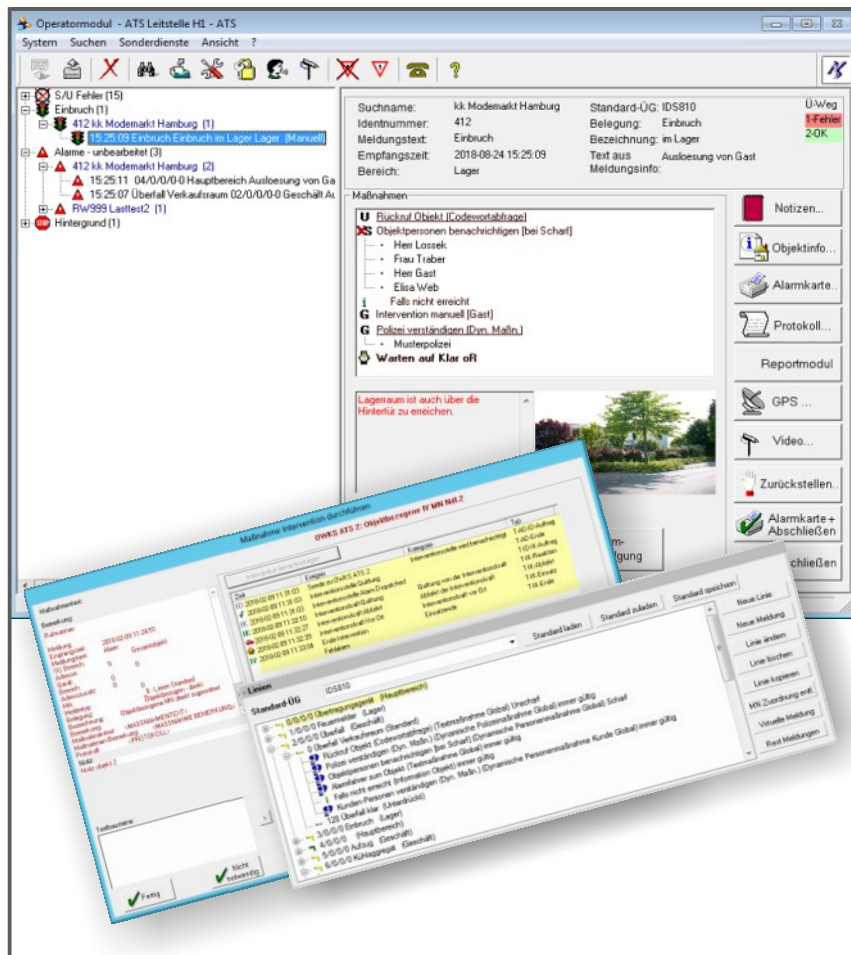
Operatormodul - ATS Leitstelle H1 - ATS

System Suchen Sonderdienste Ansicht ?

S/U Fehler (15)
Einbruch (1)
412 kk Modemarkt Hamburg (1)
15:25:09 Einbruch Einbruch im Lager Lager (Manuell)
Alarme - unbearbeitet (3)
412 kk Modemarkt Hamburg (2)
15:25:11 04/0/0/0-0 Hauptbereich Ausloesung von Ga
15:25:07 Überfall Verkaufsraum 02/0/0/0-0 Geschält Au
RW999 Lasttest2 (1)
Hintergrund (1)

Suchname: kk Modemarkt Hamburg
Identnummer: 412
Meldungstext: Einbruch
Empfangszeit: 2018-08-24 15:25:09
Bereich: Lager

Standard-ÜG: IDS810
Belegung: Einbruch
Bezeichnung: im Lager
Text aus Meldungsinfo: Ausloesung von Gast

Ü-Weg
1-Fehler
2-OK

Maßnahmen
U Rückruf Objekt (Codewortabfrage)
Objektpersonen benachrichtigen (bei Scharf)
Herr Lossek
Frau Traber
Herr Gast
Elisa Web
i Falls nicht erreicht
G Intervention manuell (Gast)
G Polizei verständigen (Dyn. Maßn.)
Musterpolizei
Warten auf Klar oR

Lagerraum ist auch über die Hinterfür zu erreichen.

Notizen...
Objektinfo...
Alarmkarte...
Protokoll...
Reportmodul
GPS ...
Video...
Zurückstellen...
Alarmkarte + Abschließen
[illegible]schließen

Maßnahme Intervention durchführen
OWKS ATS 2: Objektbezogene IV MN Nd.2

Maßnahmetext:
Bemerkung:
Rufnummer:

Fertig
Nicht notwendig

- Linien
Standard-ÜG IDS810
Standard laden
Standard zuladen
Standard speichern
Neue Linie
Neue Meldung
Linie ändern
Linie löschen
Linie kopieren
MN Zuordnung entf.
Virtuelle Meldung
Rest Meldungen

0/0/0/0-0 Übertragungsgerät (Hauptbereich)
1/0/0/0-0 Feuermelder (Lager)
2/0/0/0-0 Überfall (Geschält)
0 Überfall Verkaufsraum (Standard)
Rückruf Objekt (Codewortabfrage)
Polizei verständigen (Dyn. Maßn.)
Objektpersonen benachrichtigen (bei Scharf)
Falls nicht erreicht
Kunden/Personen verständigen (Dyn. Maßn.)
128 Überfall klar (Unterdrückt)
1/0/0/0-0 Einbruch (Lager)
3/0/0/0-0 (Hauptbereich)
4/0/0/0-0 (Geschält)
5/0/0/0-0 Aufzug (Geschält)
6/0/0/0-0 Kühlaggregat (Geschält)